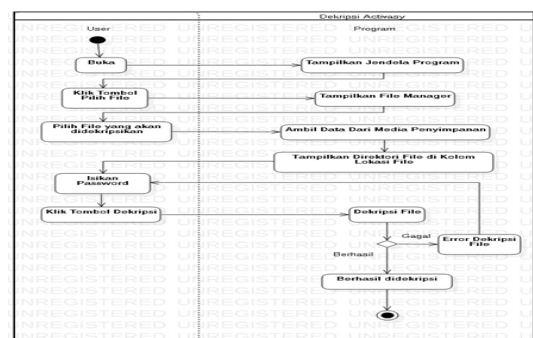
Dekripsi Activity

User

Program

Buka

Tampilkan Jendela Program

Klik Tombol Pilih File

Tampilkan File Manager

Pilih File yang akan didekripsikan

Ambil Data Dari Media Penyimpanan

Tampilkan Direktori File di Kolom Lokasi File

Isikan Password

Klik Tombol Dekripsi

Dekripsi File

Gagal

Error Dekripsi File

Berhasil

Berhasil didekripsi

UNREGISTERED UNREGISTERED UNREGISTERED